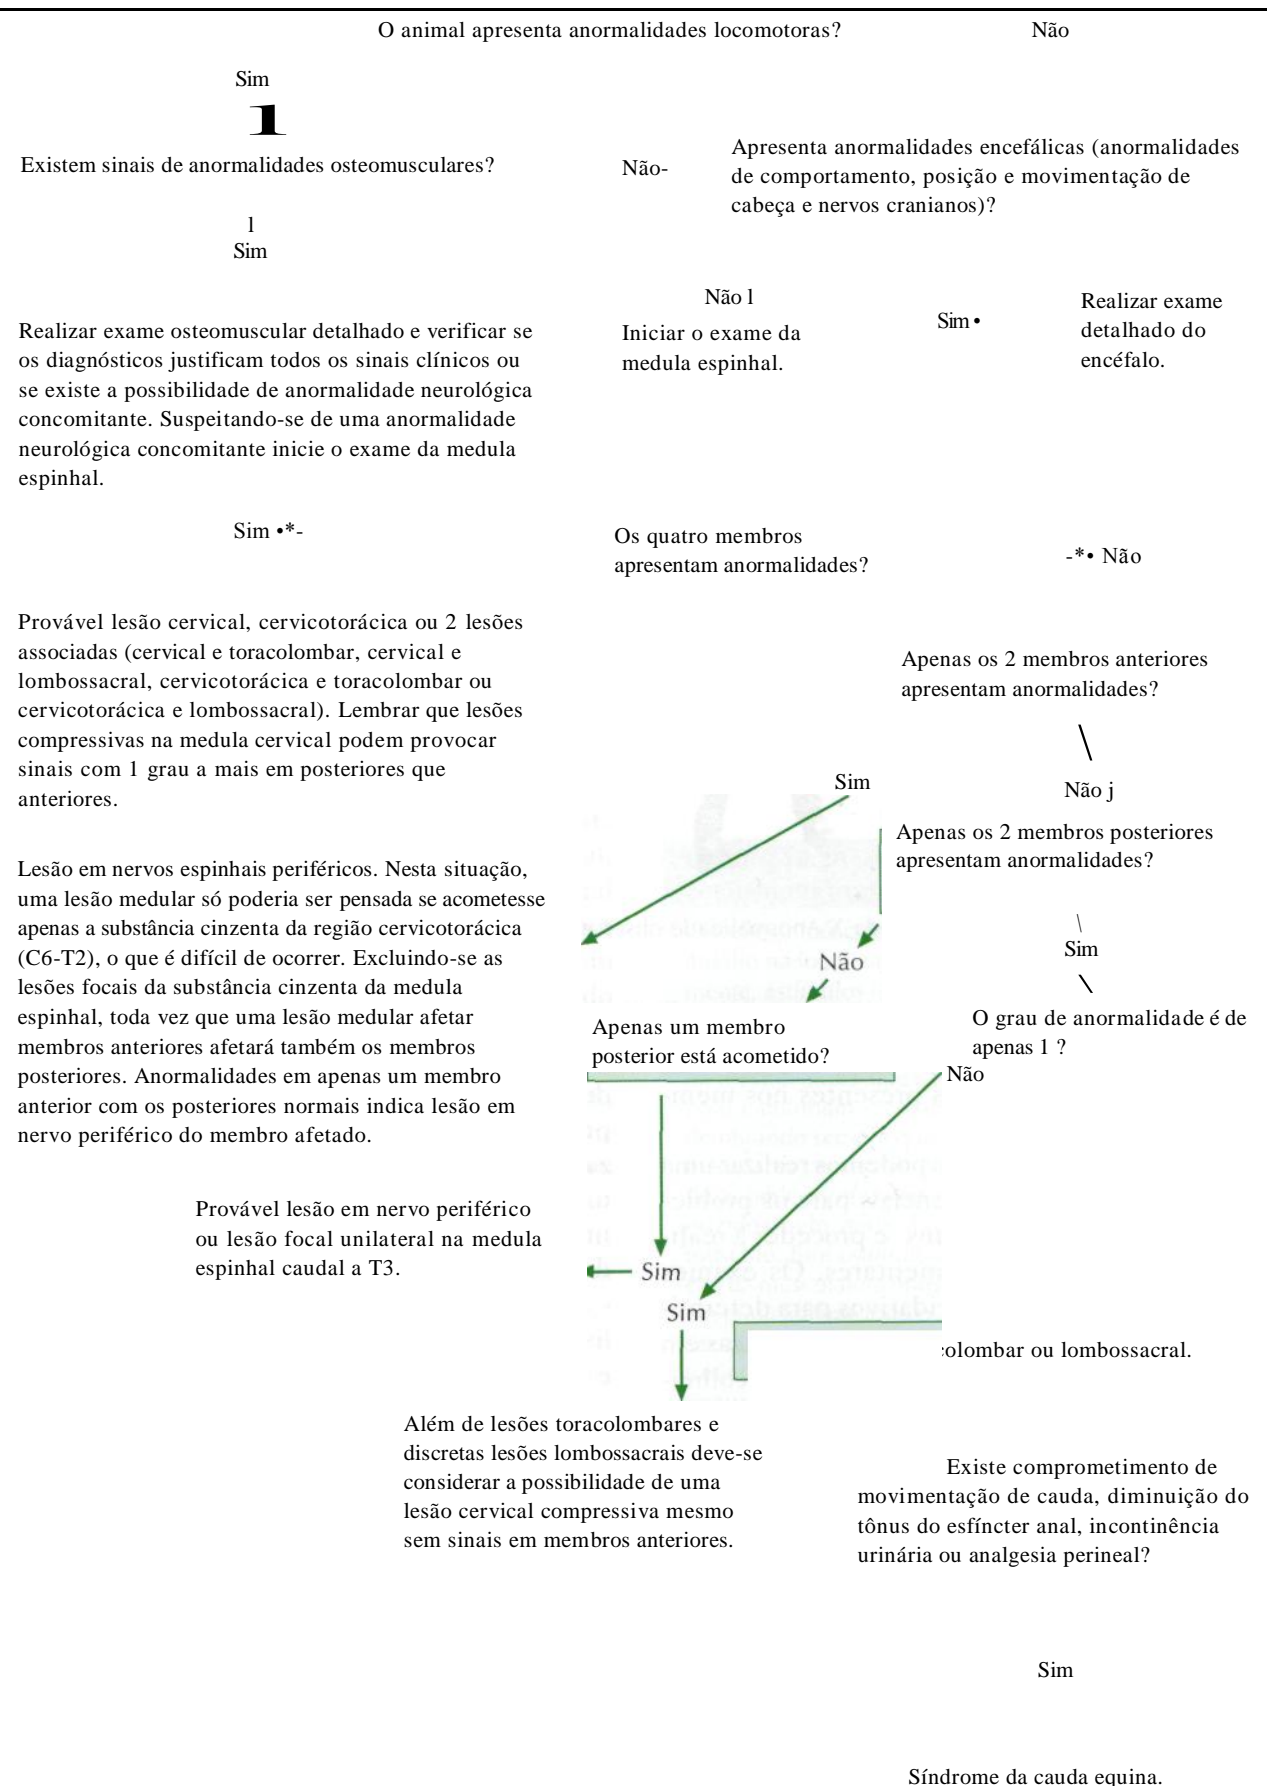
O animal apresenta anormalidades locomotoras? Não

Sim

Existem sinais de anormalidades osteomusculares?

Não- Apresenta anormalidades encefálicas (anormalidades de comportamento, posição e movimentação de cabeça e nervos cranianos)?

Sim

Não

Iniciar o exame da medula espinhal.

Sim

Realizar exame detalhado do encéfalo.

Realizar exame osteomuscular detalhado e verificar se os diagnósticos justificam todos os sinais clínicos ou se existe a possibilidade de anormalidade neurológica concomitante. Suspeitando-se de uma anormalidade neurológica concomitante inicie o exame da medula espinhal.

Sim

Os quatro membros apresentam anormalidades?

Não

Provável lesão cervical, cervicotorácica ou 2 lesões associadas (cervical e toracolombar, cervical e lombossacral, cervicotorácica e toracolombar ou cervicotorácica e lombossacral). Lembrar que lesões compressivas na medula cervical podem provocar sinais com 1 grau a mais em posteriores que anteriores.

Apenas os 2 membros anteriores apresentam anormalidades?

Sim

Não

Apenas os 2 membros posteriores apresentam anormalidades?

Lesão em nervos espinhais periféricos. Nesta situação, uma lesão medular só poderia ser pensada se acometesse apenas a substância cinzenta da região cervicotorácica (C6-T2), o que é difícil de ocorrer. Excluindo-se as lesões focais da substância cinzenta da medula espinhal, toda vez que uma lesão medular afetar membros anteriores afetará também os membros posteriores. Anormalidades em apenas um membro anterior com os posteriores normais indica lesão em nervo periférico do membro afetado.

Não

Sim

Apenas um membro posterior está acometido?

O grau de anormalidade é de apenas 1 ?

Não

Provável lesão em nervo periférico ou lesão focal unilateral na medula espinhal caudal a T3.

Sim

Sim

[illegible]olombar ou lombossacral.

Além de lesões toracolombares e discretas lesões lombossacrais deve-se considerar a possibilidade de uma lesão cervical compressiva mesmo sem sinais em membros anteriores.

Existe comprometimento de movimentação de cauda, diminuição do tônus do esfíncter anal, incontinência urinária ou analgesia perineal?

Sim

Síndrome da cauda equina.